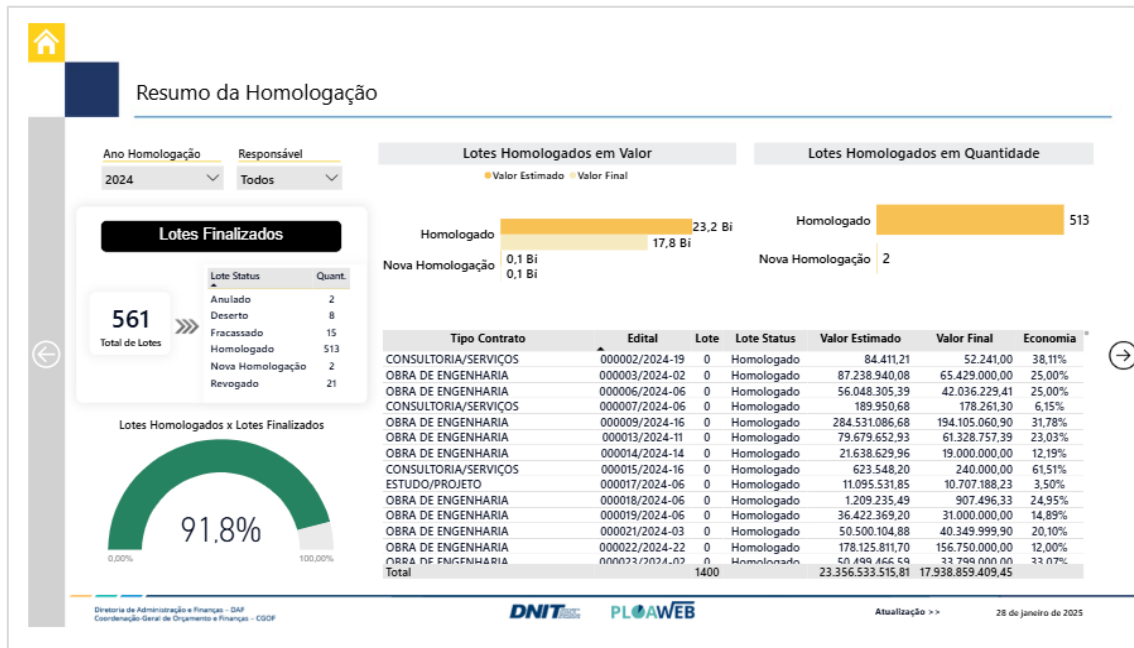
Resumo da Homologação

Ano Homologação
2024

Responsável
Todos

Lotes Finalizados

561
Total de Lotes

| Lote Status | Quant. |
|---|---|
| Anulado | 2 |
| Deserto | 8 |
| Fracassado | 15 |
| Homologado | 513 |
| Nova Homologação | 2 |
| Revogado | 21 |

Lotes Homologados x Lotes Finalizados

91,8%

0,00%
100,00%

Lotes Homologados em Valor

Valor Estimado
Valor Final

Homologado 23,2 Bi 17,8 Bi
Nova Homologação 0,1 Bi 0,1 Bi

Lotes Homologados em Quantidade

Homologado 513
Nova Homologação 2

| Tipo Contrato | Edital | Lote | Lote Status | Valor Estimado | Valor Final | Economia |
|---|---|---|---|---|---|---|
| CONSULTORIA/SERVIÇOS | 000002/2024-19 | 0 | Homologado | 84.411,21 | 52.241,00 | 38,11% |
| OBRA DE ENGENHARIA | 000003/2024-02 | 0 | Homologado | 87.238.940,08 | 65.429.000,00 | 25,00% |
| OBRA DE ENGENHARIA | 000006/2024-06 | 0 | Homologado | 56.048.305,39 | 42.036.229,41 | 25,00% |
| CONSULTORIA/SERVIÇOS | 000007/2024-06 | 0 | Homologado | 189.950,68 | 178.261,30 | 6,15% |
| OBRA DE ENGENHARIA | 000009/2024-16 | 0 | Homologado | 284.531.086,68 | 194.105.060,90 | 31,78% |
| OBRA DE ENGENHARIA | 000013/2024-11 | 0 | Homologado | 79.679.652,93 | 61.328.757,39 | 23,03% |
| OBRA DE ENGENHARIA | 000014/2024-14 | 0 | Homologado | 21.638.629,96 | 19.000.000,00 | 12,19% |
| CONSULTORIA/SERVIÇOS | 000015/2024-16 | 0 | Homologado | 623.548,20 | 240.000,00 | 61,51% |
| ESTUDO/PROJETO | 000017/2024-06 | 0 | Homologado | 11.095.531,85 | 10.707.188,23 | 3,50% |
| OBRA DE ENGENHARIA | 000018/2024-06 | 0 | Homologado | 1.209.235,49 | 907.496,33 | 24,95% |
| OBRA DE ENGENHARIA | 000019/2024-06 | 0 | Homologado | 36.422.369,20 | 31.000.000,00 | 14,89% |
| OBRA DE ENGENHARIA | 000021/2024-03 | 0 | Homologado | 50.500.104,88 | 40.349.999,90 | 20,10% |
| OBRA DE ENGENHARIA | 000022/2024-22 | 0 | Homologado | 178.125.811,70 | 156.750.000,00 | 12,00% |
| OBRA DE ENGENHARIA | 000023/2024-02 | 0 | Homologado | 50.499.466,59 | 33.799.000,00 | 33,07% |
| Total | | 1400 | | 23.356.533.515,81 | 17.938.859.409,45 | |

Diretoria de Administração e Finanças - DAF
Coordenação-Geral de Orçamento e Finanças - CGOF

DNIT
PLOAWEB

Atualização >>
28 de janeiro de 2025